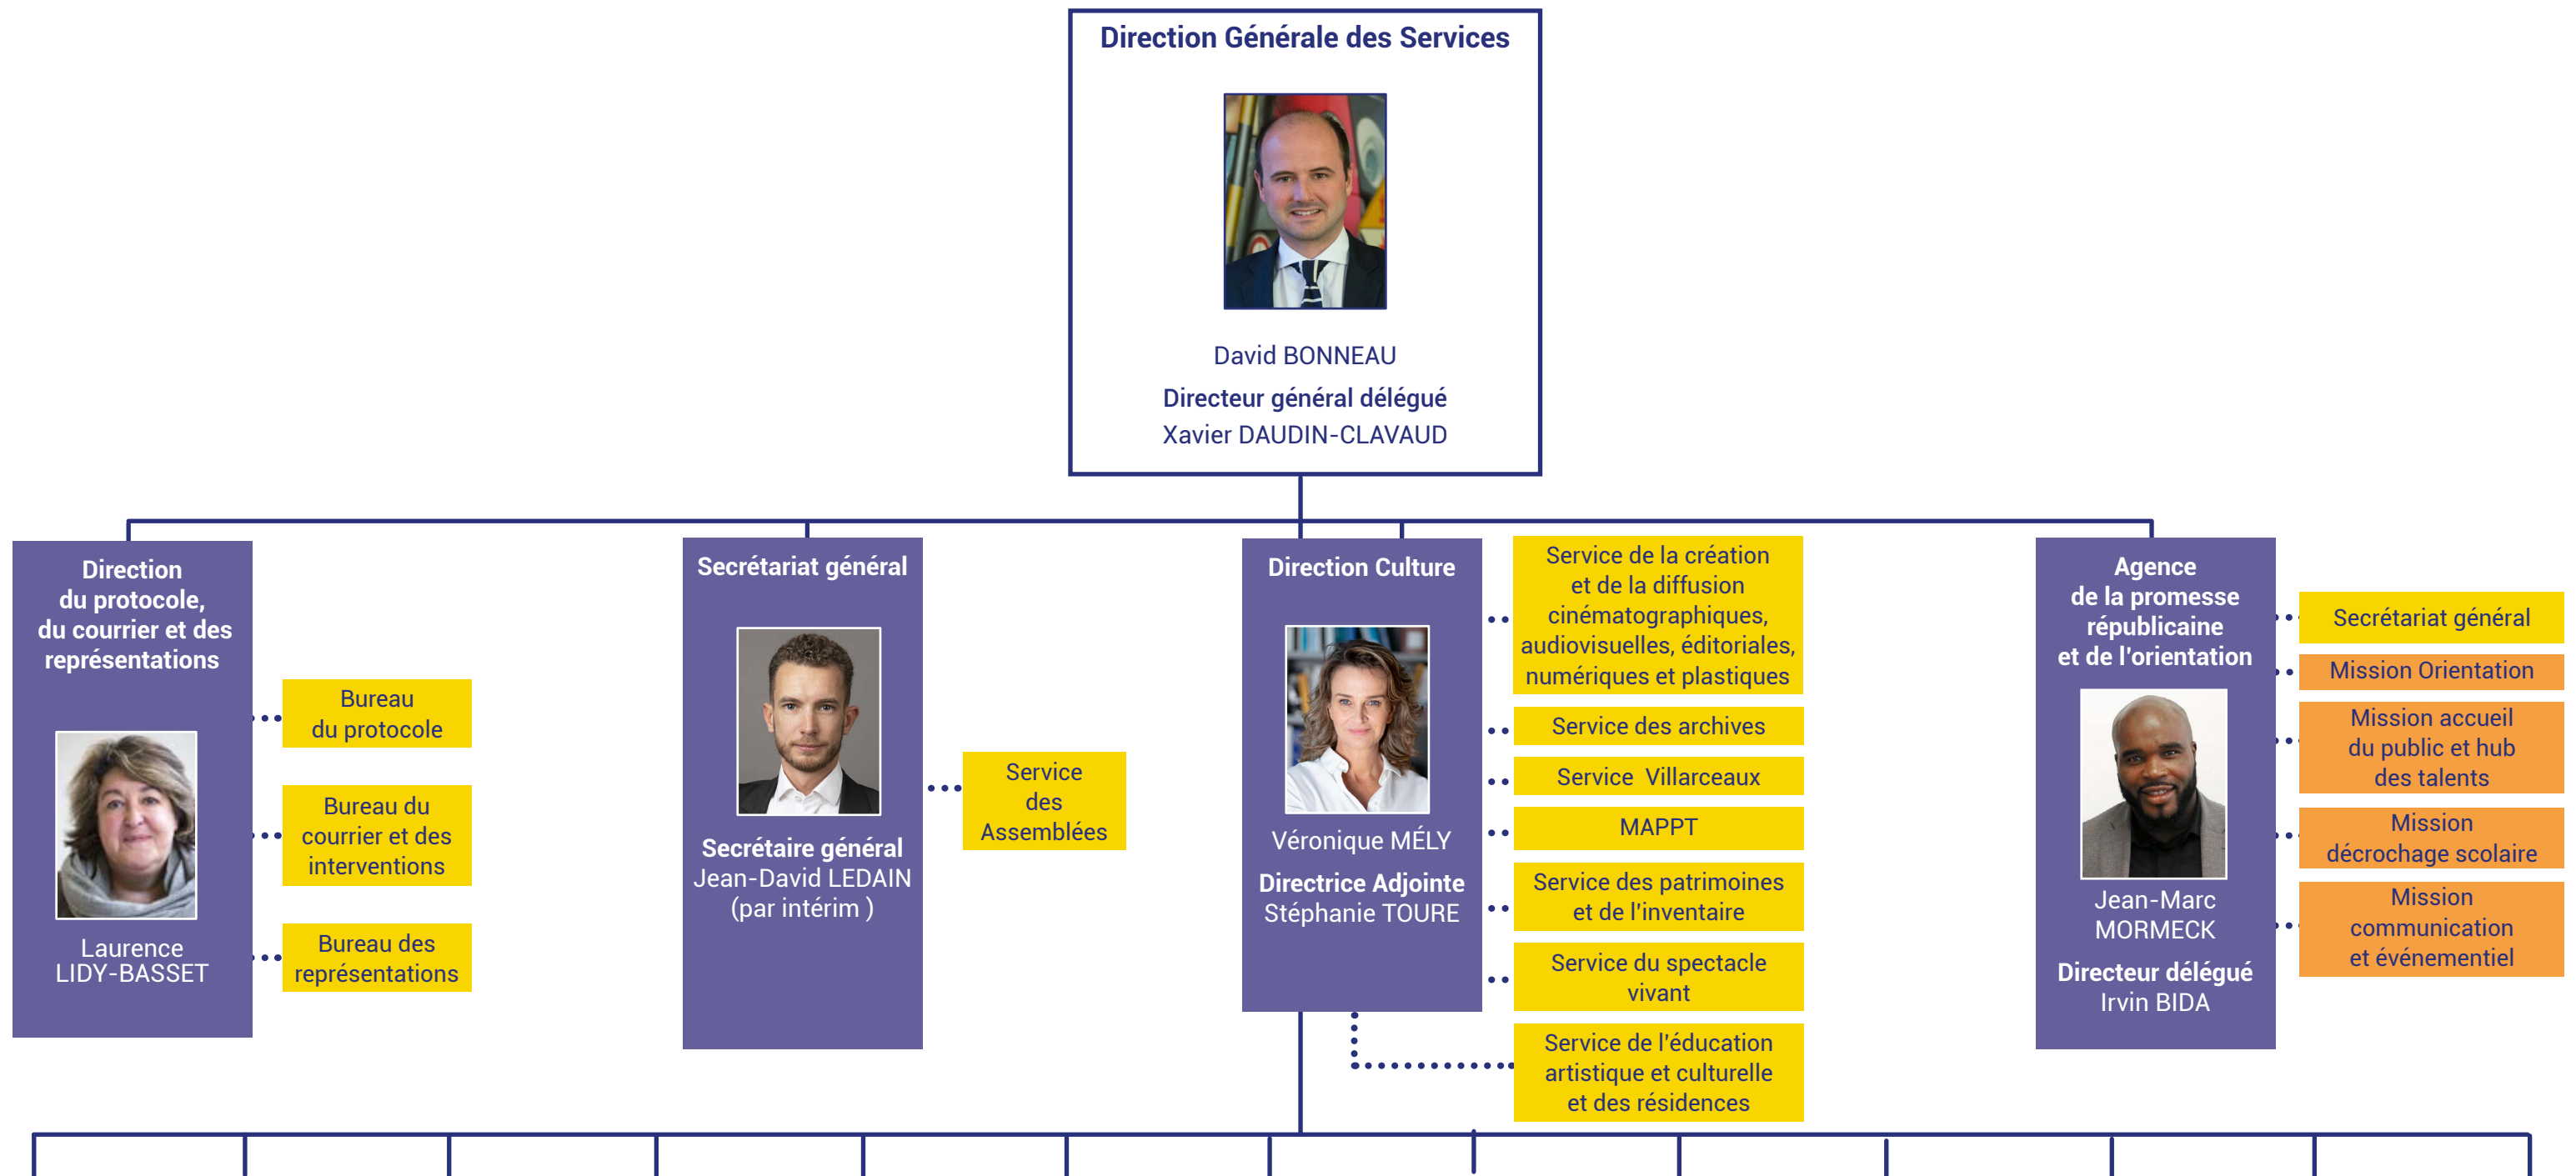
Direction Générale des Services

David BONNEAU

Directeur général délégué
Xavier DAUDIN-CLAVAUD

Direction du protocole, du courrier et des représentations

Laurence LIDY-BASSET

Bureau du protocole

Bureau du courrier et des interventions

Bureau des représentations

Secrétariat général

Secrétaire général
Jean-David LEDAIN
(par intérim )

Service des Assemblées

Direction Culture

Véronique MÉLY

Directrice Adjointe
Stéphanie TOURE

Service de la création et de la diffusion cinématographiques, audiovisuelles, éditoriales, numériques et plastiques

Service des archives

Service Villarceaux

MAPPT

Service des patrimoines et de l'inventaire

Service du spectacle vivant

Service de l'éducation artistique et culturelle et des résidences

Agence de la promesse républicaine et de l'orientation

Jean-Marc MORMECK

Directeur délégué
Irvin BIDA

Secrétariat général

Mission Orientation

Mission accueil du public et hub des talents

Mission décrochage scolaire

Mission communication et événementiel